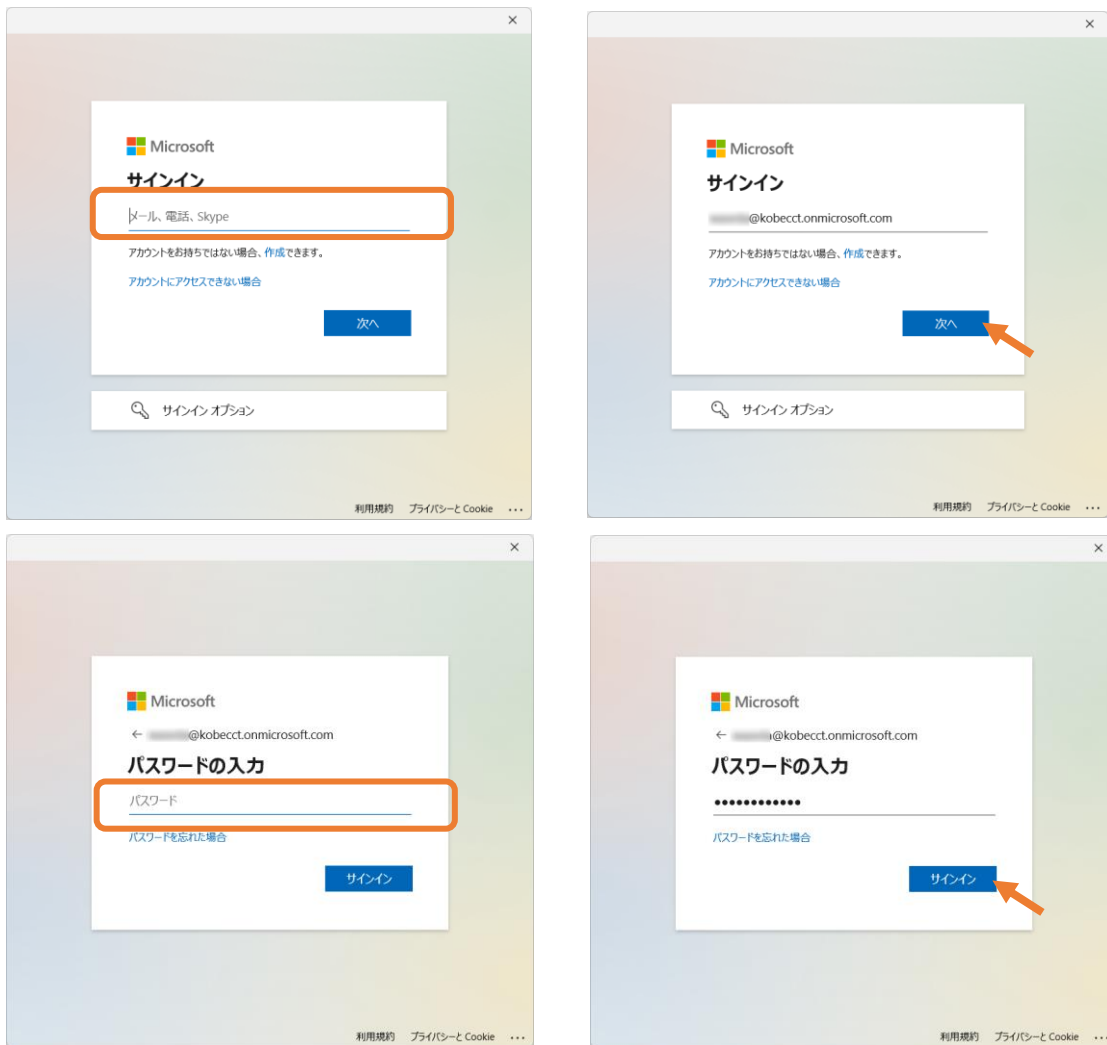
×

Microsoft
サインイン
メール、電話、Skype
アカウントをお持ちではない場合、作成できます。
アカウントにアクセスできない場合
次へ

サインイン オプション

利用規約 プライバシーと Cookie ...

×

Microsoft
サインイン
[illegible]@kobecct.onmicrosoft.com
アカウントをお持ちではない場合、作成できます。
アカウントにアクセスできない場合
次へ

サインイン オプション

利用規約 プライバシーと Cookie ...

×

Microsoft
← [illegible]@kobecct.onmicrosoft.com
パスワードの入力
パスワード
パスワードを忘れた場合
サインイン

利用規約 プライバシーと Cookie ...

×

Microsoft
← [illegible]@kobecct.onmicrosoft.com
パスワードの入力
••••••••••••
パスワードを忘れた場合
サインイン

利用規約 プライバシーと Cookie ...